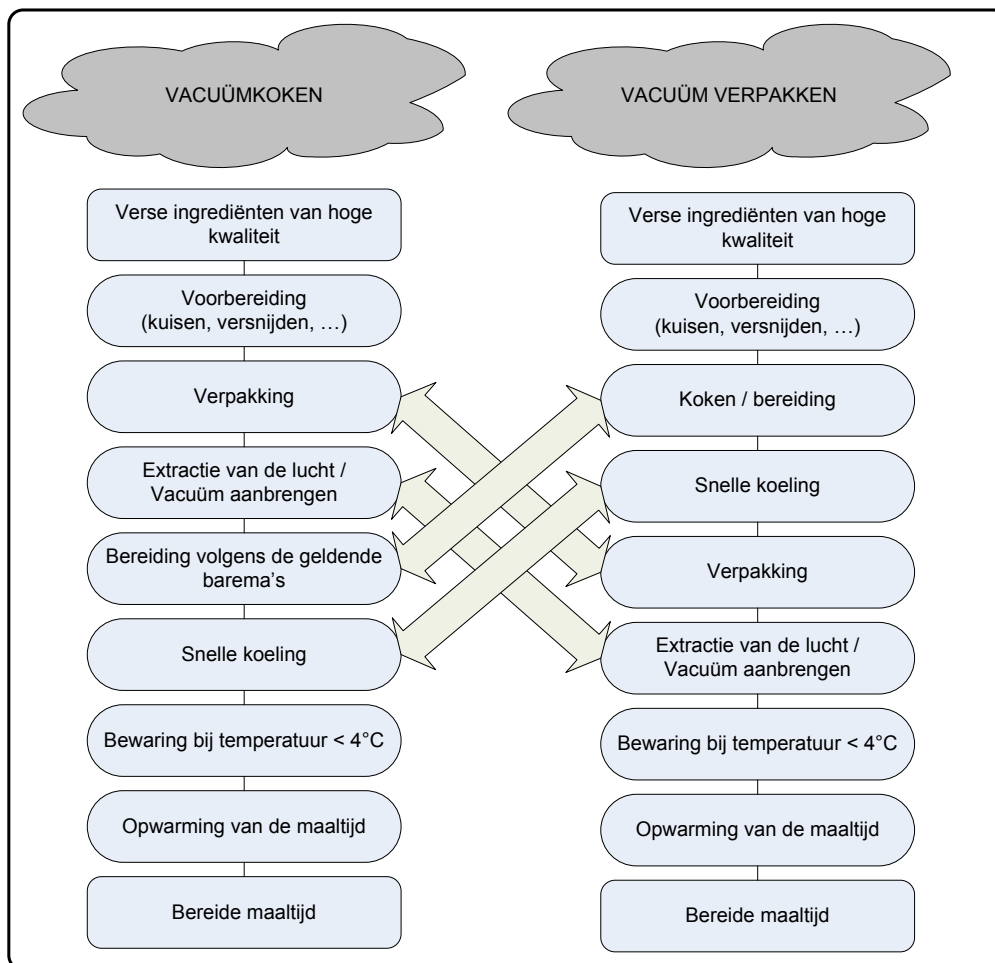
VACUÜMKOKEN

Verse ingrediënten van hoge kwaliteit

Voorbereiding (kuisen, versnijden, …)

Verpakking

Extractie van de lucht / Vacuüm aanbrengen

Bereiding volgens de geldende barema's

Snelle koeling

Bewaring bij temperatuur < 4°C

Opwarming van de maaltijd

Bereide maaltijd

VACUÜM VERPAKKEN

Verse ingrediënten van hoge kwaliteit

Voorbereiding (kuisen, versnijden, …)

Koken / bereiding

Snelle koeling

Verpakking

Extractie van de lucht / Vacuüm aanbrengen

Bewaring bij temperatuur < 4°C

Opwarming van de maaltijd

Bereide maaltijd